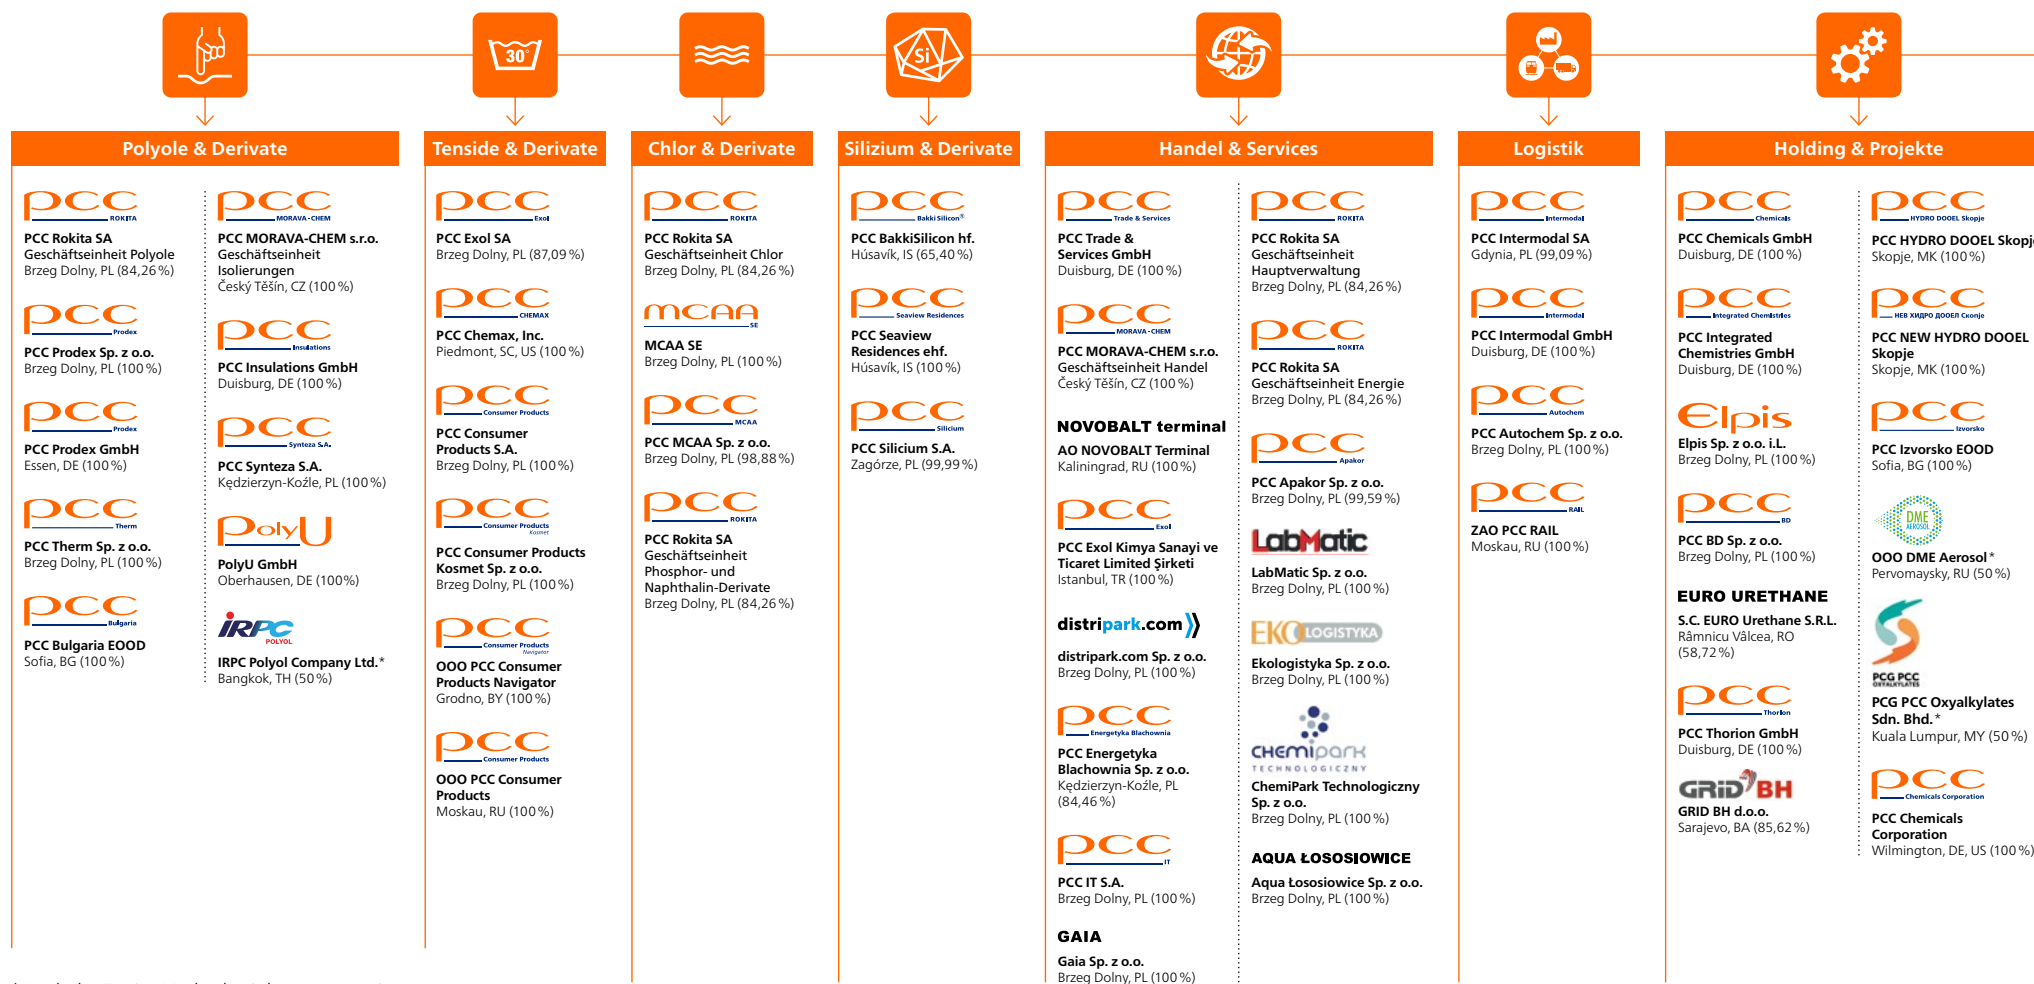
30°

Si

Polyole & Derivate

pcc ROKITA
PCC Rokita SA
Geschäftseinheit Polyole
Brzeg Dolny, PL (84,26 %)

pcc Prodex
PCC Prodex Sp. z o.o.
Brzeg Dolny, PL (100 %)

pcc Prodex
PCC Prodex GmbH
Essen, DE (100 %)

pcc Therm
PCC Therm Sp. z o.o.
Brzeg Dolny, PL (100 %)

pcc Bulgaria
PCC Bulgaria EOOD
Sofia, BG (100 %)

pcc MORAVA-CHEM
PCC MORAVA-CHEM s.r.o.
Geschäftseinheit
Isolierungen
Český Těšín, CZ (100 %)

pcc Insulations
PCC Insulations GmbH
Duisburg, DE (100 %)

pcc Synteza S.A.
PCC Synteza S.A.
Kędzierzyn-Koźle, PL (100 %)

PolyU
PolyU GmbH
Oberhausen, DE (100%)

IRPC POLYOL
IRPC Polyol Company Ltd.*
Bangkok, TH (50 %)

Tenside & Derivate

pcc Exol
PCC Exol SA
Brzeg Dolny, PL (87,09 %)

pcc CHEMAX
PCC Chemax, Inc.
Piedmont, SC, US (100 %)

pcc Consumer Products
PCC Consumer
Products S.A.
Brzeg Dolny, PL (100 %)

pcc Consumer Products Kosmet
PCC Consumer Products
Kosmet Sp. z o.o.
Brzeg Dolny, PL (100 %)

pcc Consumer Products Navigator
OOO PCC Consumer
Products Navigator
Grodno, BY (100 %)

pcc Consumer Products
OOO PCC Consumer
Products
Moskau, RU (100 %)

Chlor & Derivate

pcc ROKITA
PCC Rokita SA
Geschäftseinheit Chlor
Brzeg Dolny, PL (84,26 %)

MCAA SE
MCAA SE
Brzeg Dolny, PL (100 %)

pcc MCAA
PCC MCAA Sp. z o.o.
Brzeg Dolny, PL (98,88 %)

pcc ROKITA
PCC Rokita SA
Geschäftseinheit
Phosphor- und
Naphthalin-Derivate
Brzeg Dolny, PL (84,26 %)

Silizium & Derivate

pcc Bakki Silicon®
PCC BakkiSilicon hf.
Húsavík, IS (65,40 %)

pcc Seaview Residences
PCC Seaview
Residences ehf.
Húsavík, IS (100 %)

pcc Silicium
PCC Silicium S.A.
Zagórze, PL (99,99 %)

Handel & Services

pcc Trade & Services
PCC Trade &
Services GmbH
Duisburg, DE (100 %)

pcc MORAVA-CHEM
PCC MORAVA-CHEM s.r.o.
Geschäftseinheit Handel
Český Těšín, CZ (100 %)

NOVOBALT terminal
AO NOVOBALT Terminal
Kaliningrad, RU (100 %)

pcc Exol
PCC Exol Kimya Sanayi ve
Ticaret Limited Şirketi
Istanbul, TR (100 %)

distripark.com
distripark.com Sp. z o.o.
Brzeg Dolny, PL (100 %)

pcc Energetyka Blachownia
PCC Energetyka
Blachownia Sp. z o.o.
Kędzierzyn-Koźle, PL
(84,46 %)

pcc IT
PCC IT S.A.
Brzeg Dolny, PL (100 %)

GAIA
Gaia Sp. z o.o.
Brzeg Dolny, PL (100 %)

pcc ROKITA
PCC Rokita SA
Geschäftseinheit
Hauptverwaltung
Brzeg Dolny, PL (84,26 %)

pcc ROKITA
PCC Rokita SA
Geschäftseinheit Energie
Brzeg Dolny, PL (84,26 %)

pcc Apakor
PCC Apakor Sp. z o.o.
Brzeg Dolny, PL (99,59 %)

LabMatic
LabMatic Sp. z o.o.
Brzeg Dolny, PL (100 %)

EKO LOGISTYKA
Ekologistyka Sp. z o.o.
Brzeg Dolny, PL (100 %)

CHEMIPARK TECHNOLOGICZNY
ChemiPark Technologiczny
Sp. z o.o.
Brzeg Dolny, PL (100 %)

AQUA ŁOSOSIOWICE
Aqua Łososiowice Sp. z o.o.
Brzeg Dolny, PL (100 %)

Logistik

pcc Intermodal
PCC Intermodal SA
Gdynia, PL (99,09 %)

pcc Intermodal
PCC Intermodal GmbH
Duisburg, DE (100 %)

pcc Autochem
PCC Autochem Sp. z o.o.
Brzeg Dolny, PL (100 %)

pcc RAIL
ZAO PCC RAIL
Moskau, RU (100 %)

Holding & Projekte

pcc Chemicals
PCC Chemicals GmbH
Duisburg, DE (100 %)

pcc Integrated Chemistries
PCC Integrated
Chemistries GmbH
Duisburg, DE (100 %)

Elpis
Elpis Sp. z o.o. i.L.
Brzeg Dolny, PL (100 %)

pcc BD
PCC BD Sp. z o.o.
Brzeg Dolny, PL (100 %)

EURO URETHANE
S.C. EURO Urethane S.R.L.
Râmnicu Vâlcea, RO
(58,72 %)

pcc Thorion
PCC Thorion GmbH
Duisburg, DE (100 %)

GRID BH
GRID BH d.o.o.
Sarajevo, BA (85,62 %)

pcc HYDRO DOOEL Skopje
PCC HYDRO DOOEL Skopj
Skopje, MK (100 %)

pcc НЕВ ХИДРО ДООЕЛ Скопје
PCC NEW HYDRO DOOEL
Skopje
Skopje, MK (100 %)

pcc Izvorsko
PCC Izvorsko EOOD
Sofia, BG (100 %)

DME AEROSOL
OOO DME Aerosol*
Pervomaysky, RU (50 %)

PCG PCC OXYALKYLATES
PCG PCC Oxyalkylates
Sdn. Bhd.*
Kuala Lumpur, MY (50 %)

pcc Chemicals Corporation
PCC Chemicals
Corporation
Wilmington, DE, US (100 %)